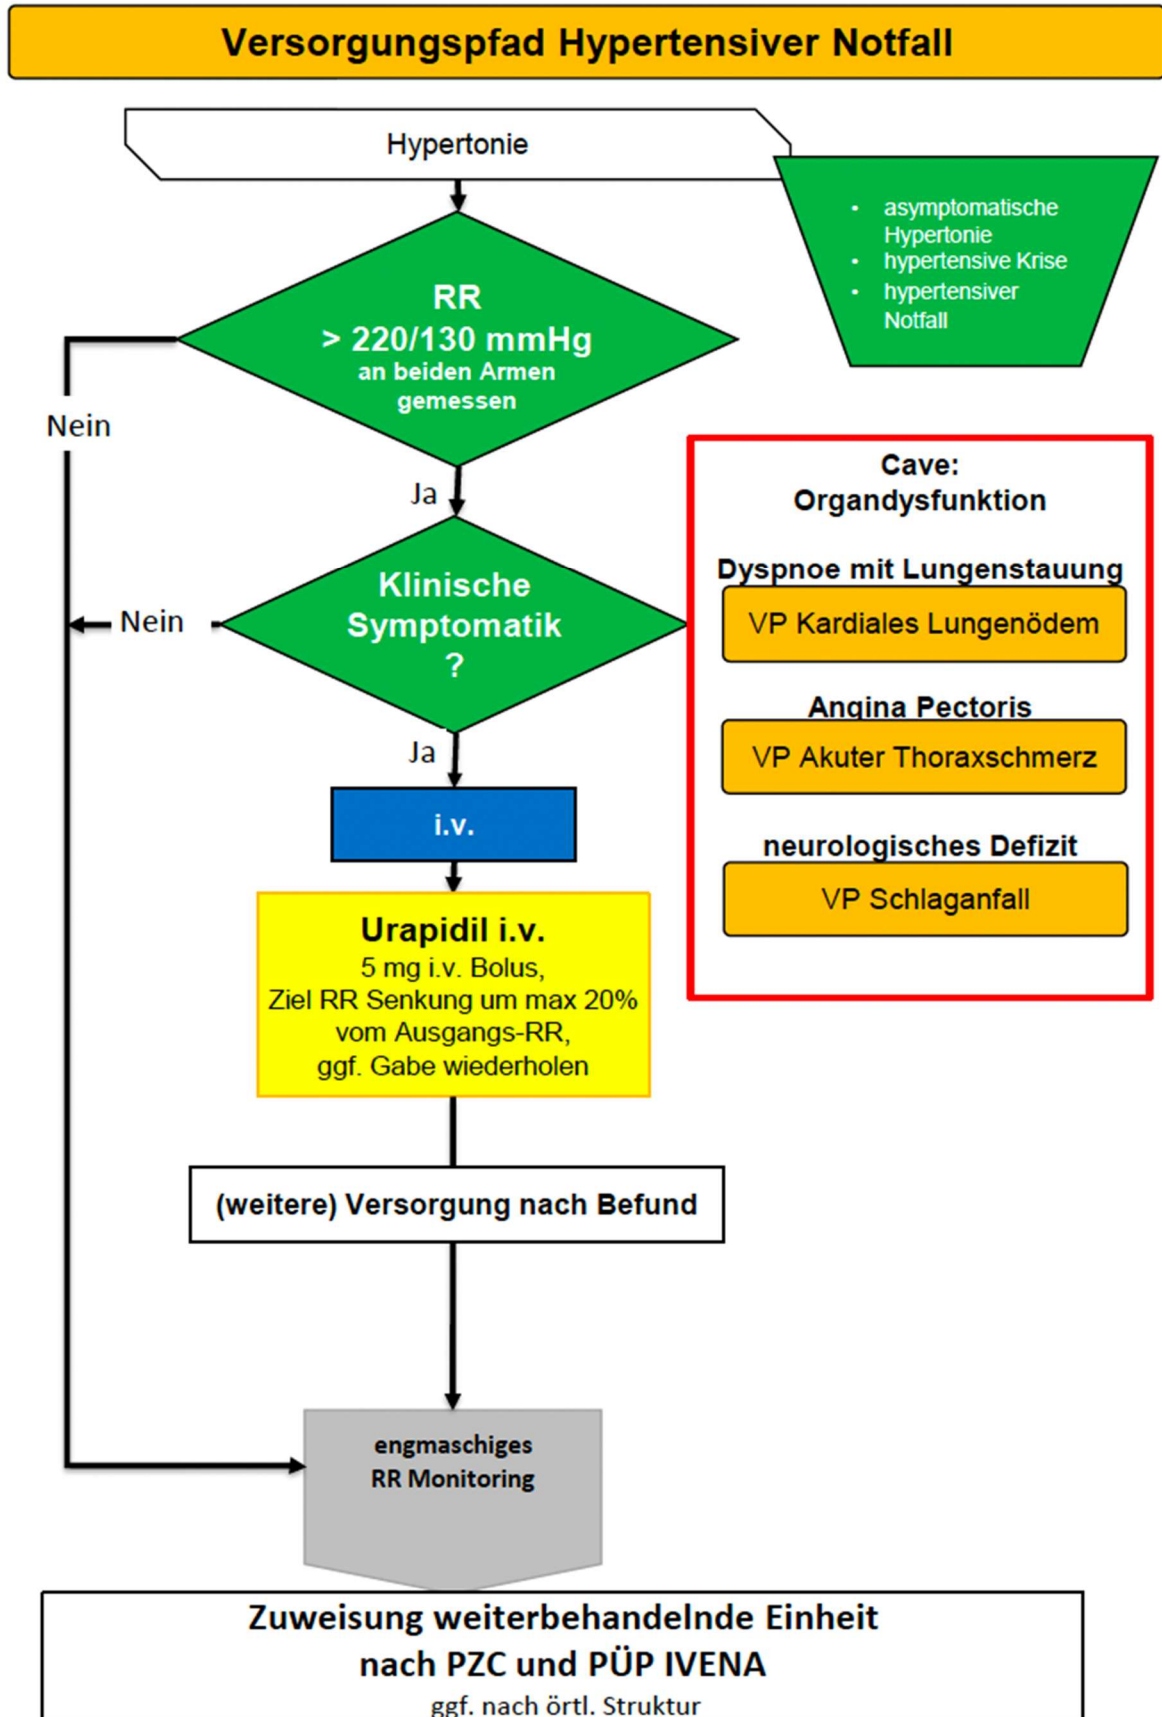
Versorgungspfad Hypertensiver Notfall

Hypertonie

- asymptomatische Hypertonie
- hypertensive Krise
- hypertensiver Notfall

RR
> 220/130 mmHg
an beiden Armen gemessen

Nein

Ja

Cave:
Organdysfunktion

Dyspnoe mit Lungenstauung
VP Kardiales Lungenödem

Angina Pectoris
VP Akuter Thoraxschmerz

neurologisches Defizit
VP Schlaganfall

Klinische Symptomatik ?

Nein

Ja

i.v.

Urapidil i.v.
5 mg i.v. Bolus,
Ziel RR Senkung um max 20% vom Ausgangs-RR,
ggf. Gabe wiederholen

(weitere) Versorgung nach Befund

engmaschiges RR Monitoring

Zuweisung weiterbehandelnde Einheit
nach PZC und PÜP IVENA
ggf. nach örtl. Struktur